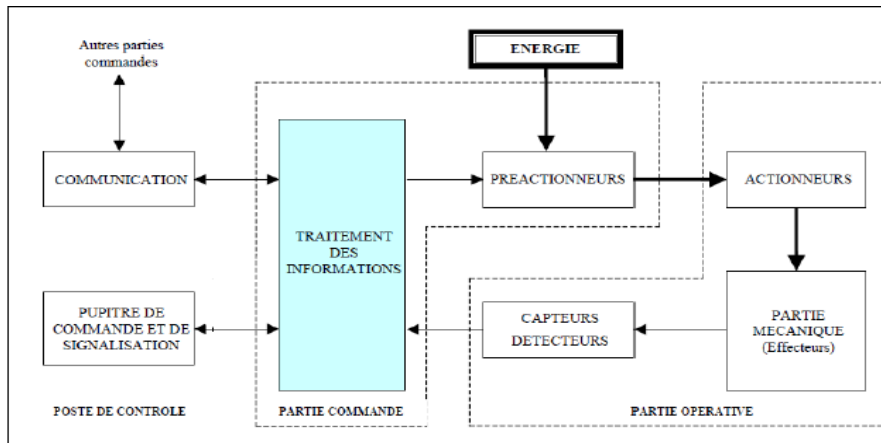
Autres parties commandes

ENERGIE

COMMUNICATION

TRAITEMENT DES INFORMATIONS

PREACTIONNEURS

ACTIONNEURS

PUPITRE DE COMMANDE ET DE SIGNALISATION

CAPTEURS DETECTEURS

PARTIE MECANIQUE (Effecteurs)

POSTE DE CONTROLE

PARTIE COMMANDE

PARTIE OPERATIVE